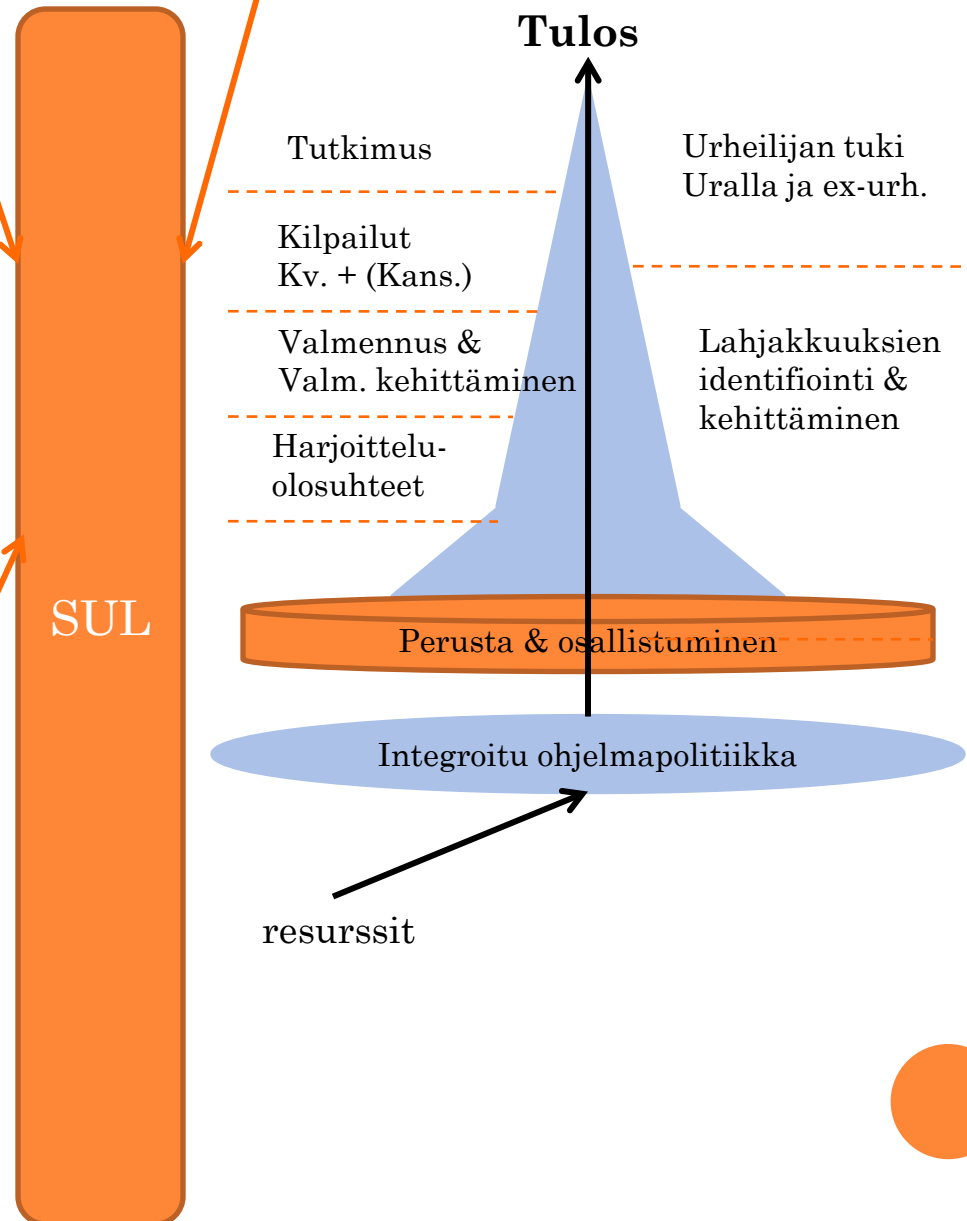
Tulos

Tutkimus

Urheilijan tuki
Uralla ja ex-urh.

Kilpailut
Kv. + (Kans.)

Valmennus &
Valm. kehittäminen

Lahjakkuuksien
identifiointi &
kehittäminen

Harjoitteluolosuhteet

SUL

Perusta & osallistuminen

Integroitu ohjelmapolitiikka

resurssit